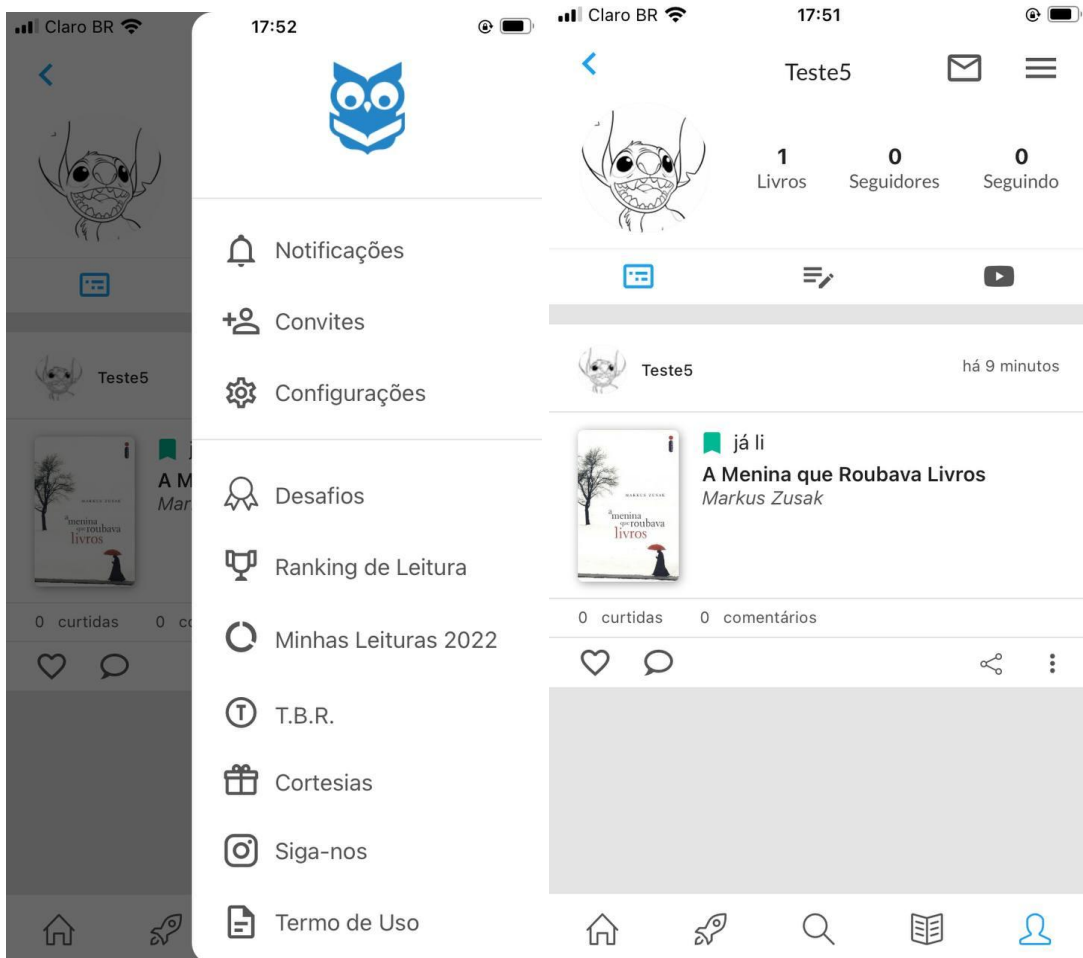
Claro BR
Teste5
A M
Mar
0 curtidas 0 co

17:52
Notificações
Convites
Configurações
Desafios
Ranking de Leitura
Minhas Leituras 2022
T.B.R.
Cortesias
Siga-nos
Termo de Uso

Claro BR
17:51
Teste5
1
Livros
0
Seguidores
0
Seguindo
Teste5
há 9 minutos
já li
A Menina que Roubava Livros
Markus Zusak
MARKUS ZUSAK
A menina que roubava livros
0 curtidas
0 comentários